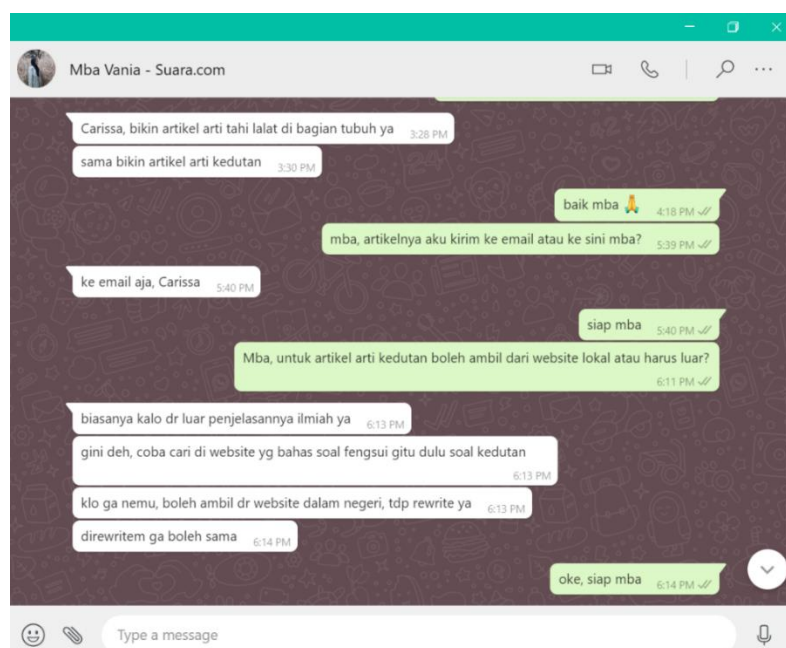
Mba Vania - Suara.com

Carissa, bikin artikel arti tahi lalat di bagian tubuh ya 3:28 PM

sama bikin artikel arti kedutan 3:30 PM

baik mba 🙏 4:18 PM

mba, artikelnya aku kirim ke email atau ke sini mba? 5:39 PM

ke email aja, Carissa 5:40 PM

siap mba 5:40 PM

Mba, untuk artikel arti kedutan boleh ambil dari website lokal atau harus luar? 6:11 PM

biasanya kalo dr luar penjelasannya ilmiah ya 6:13 PM

gini deh, coba cari di website yg bahas soal fengsui gitu dulu soal kedutan 6:13 PM

klo ga nemu, boleh ambil dr website dalam negeri, tdp rewrite ya 6:13 PM

direwritem ga boleh sama 6:14 PM

oke, siap mba 6:14 PM

Type a message